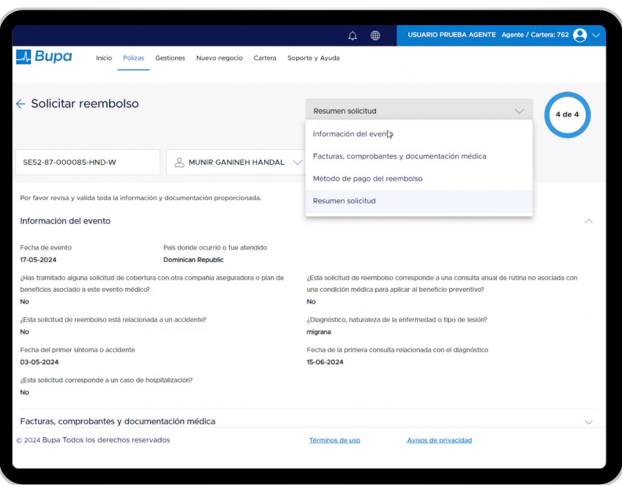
USUARIO PRUEBA AGENTE Agente / Cartera: 762

Bupa Inicio Polizas Gestiones Nuevo negocio Cartera Soporte y Ayuda

Solicitar reembolso

Resumen solicitud

4 de 4

Información del evento

Facturas, comprobantes y documentación médica

Método de pago del reembolso

Resumen solicitud

SE52-87-000085-HND-W

MUNIR GANINEH HANDAL

Por favor revisa y valida toda la información y documentación proporcionada.

Información del evento

Fecha de evento
17-05-2024

País donde ocurrió o fue atendido
Dominican Republic

¿Has tramitado alguna solicitud de cobertura con otra compañía aseguradora o plan de beneficios asociado a este evento médico?
No

¿Esta solicitud de reembolso corresponde a una consulta anual de rutina no asociada con una condición médica para aplicar al beneficio preventivo?
No

¿Esta solicitud de reembolso está relacionada a un accidente?
No

¿Diagnóstico, naturaleza de la enfermedad o tipo de lesión?
migrana

Fecha del primer síntoma o accidente
03-05-2024

Fecha de la primera consulta relacionada con el diagnóstico
15-06-2024

¿Esta solicitud corresponde a un caso de hospitalización?
No

Facturas, comprobantes y documentación médica

© 2024 Bupa Todos los derechos reservados

Términos de uso

Avisos de privacidad